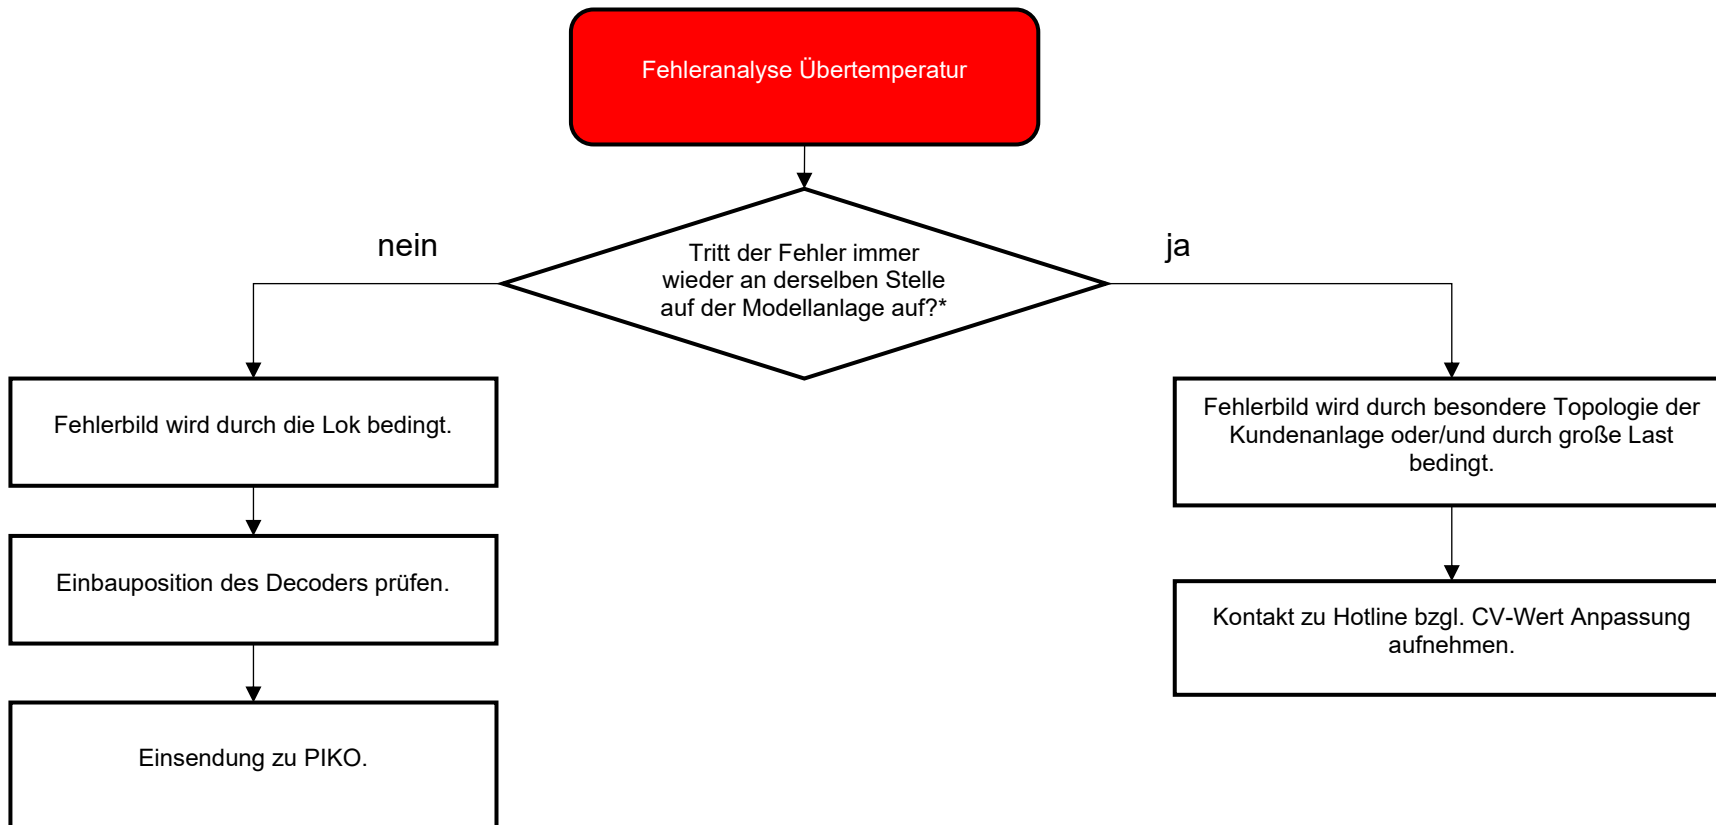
Fehleranalyse Übertemperatur

Tritt der Fehler immer wieder an derselben Stelle auf der Modellanlage auf?*

nein

ja

Fehlerbild wird durch die Lok bedingt.

Einbauposition des Decoders prüfen.

Einsendung zu PIKO.

Fehlerbild wird durch besondere Topologie der Kundenanlage oder/und durch große Last bedingt.

Kontakt zu Hotline bzgl. CV-Wert Anpassung aufnehmen.